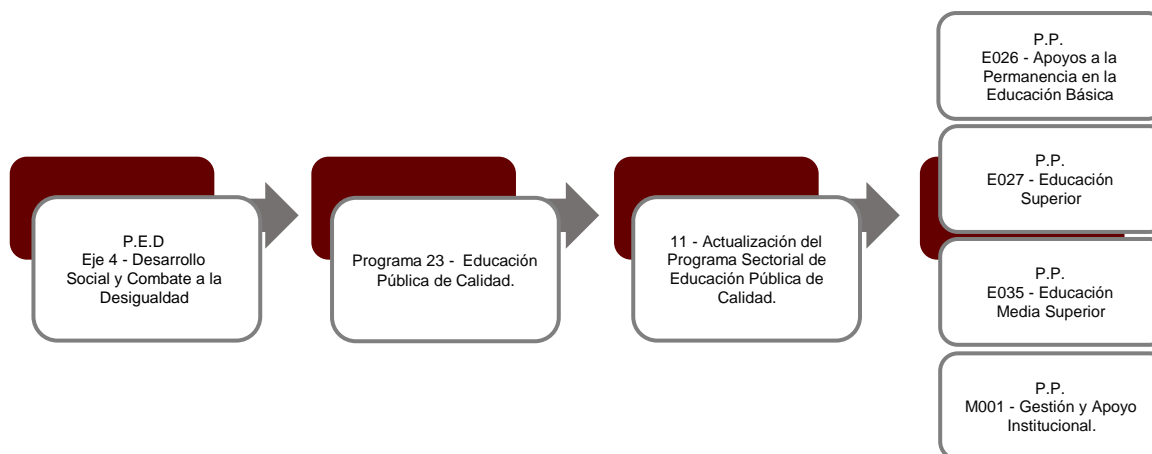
P.E.D
Eje 4 - Desarrollo Social y Combate a la Desigualdad

Programa 23 - Educación Pública de Calidad.

11 - Actualización del Programa Sectorial de Educación Pública de Calidad.

P.P.
E026 - Apoyos a la Permanencia en la Educación Básica

P.P.
E027 - Educación Superior

P.P.
E035 - Educación Media Superior

P.P.
M001 - Gestión y Apoyo Institucional.